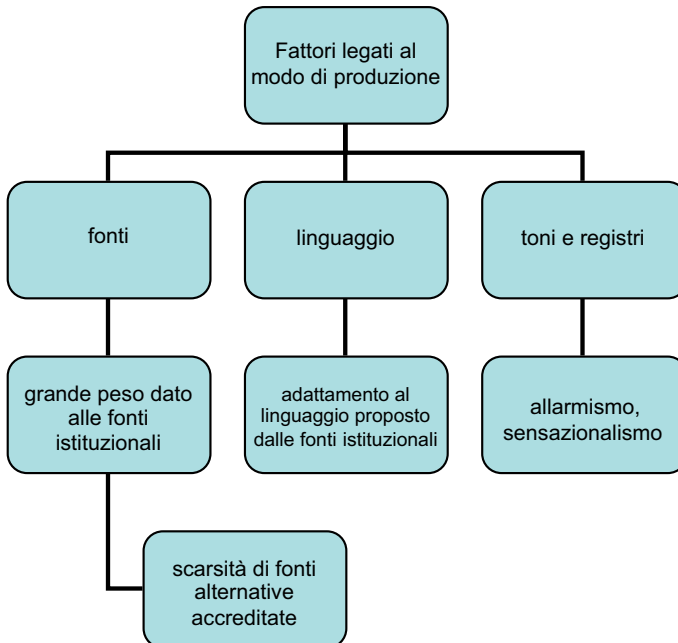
Fattori legati al modo di produzione

fonti

grande peso dato alle fonti istituzionali

scarsità di fonti alternative accreditate

linguaggio

adattamento al linguaggio proposto dalle fonti istituzionali

toni e registri

allarmismo, sensazionalismo